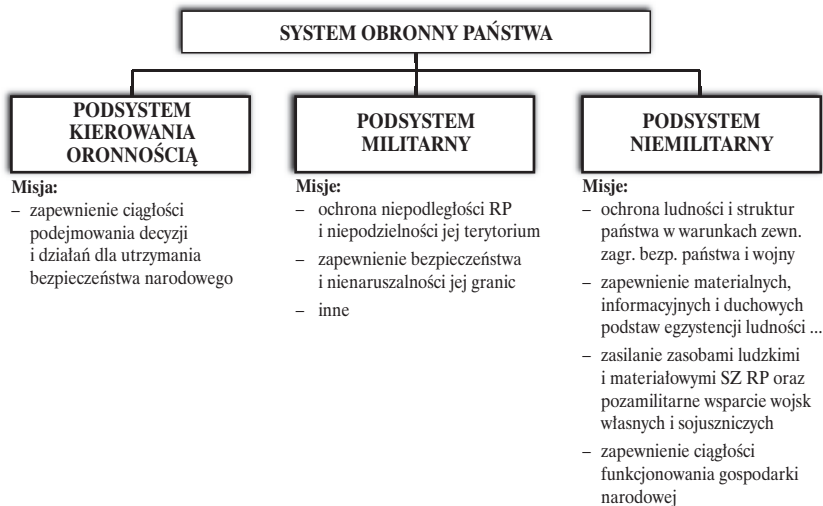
SYSTEM OBRONNY PAŃSTWA

PODSYSTEM KIEROWANIA ORONNOŚCIĄ

Misja:
– zapewnienie ciągłości podejmowania decyzji i działań dla utrzymania bezpieczeństwa narodowego

PODSYSTEM MILITARNY

Misje:
– ochrona niepodległości RP i niepodzielności jej terytorium
– zapewnienie bezpieczeństwa i nienaruszalności jej granic
– inne

PODSYSTEM NIEMILITARNY

Misje:
– ochrona ludności i struktur państwa w warunkach zewn. zagr. bezp. państwa i wojny
– zapewnienie materialnych, informacyjnych i duchowych podstaw egzystencji ludności ...
– zasilanie zasobami ludzkimi i materiałowymi SZ RP oraz pozamilitarne wsparcie wojsk własnych i sojuszniczych
– zapewnienie ciągłości funkcjonowania gospodarki narodowej